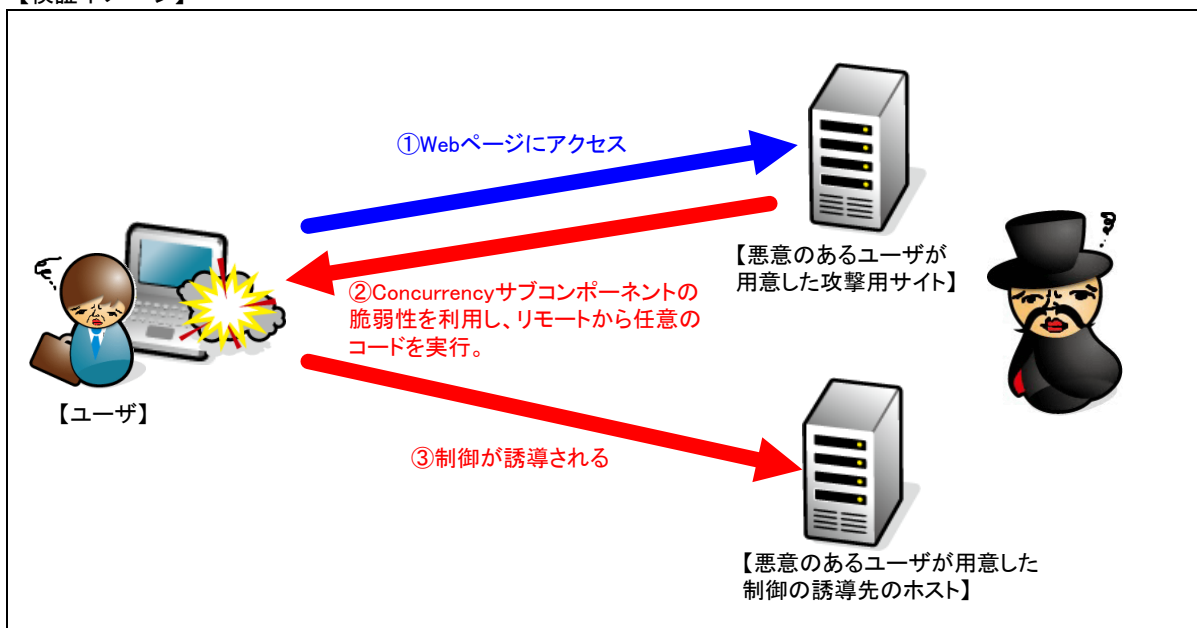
【検証イメージ】

①Webページにアクセス

【悪意のあるユーザが用意した攻撃用サイト】

②Concurrencyサブコンポーネントの脆弱性を利用し、リモートから任意のコードを実行。

【ユーザ】

③制御が誘導される

【悪意のあるユーザが用意した制御の誘導先のホスト】